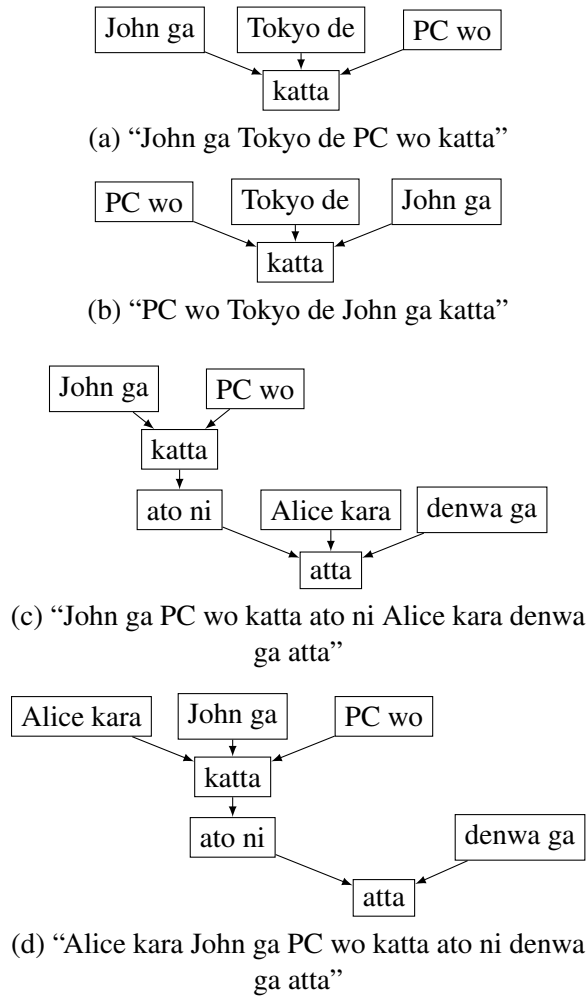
John ga
Tokyo de
PC wo
katta

(a) “John ga Tokyo de PC wo katta”

PC wo
Tokyo de
John ga
katta

(b) “PC wo Tokyo de John ga katta”

John ga
PC wo
katta
ato ni
Alice kara
denwa ga
atta

(c) “John ga PC wo katta ato ni Alice kara denwa ga atta”

Alice kara
John ga
PC wo
katta
ato ni
denwa ga
atta

(d) “Alice kara John ga PC wo katta ato ni denwa ga atta”